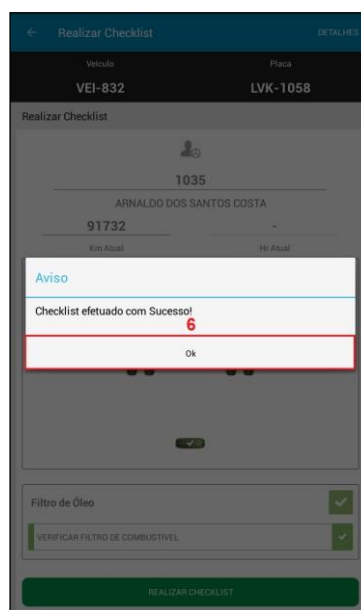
← Realizar Checklist DETALHES

Veículo
VEI-832

Placa
LVK-1058

Realizar Checklist

1035
ARNALDO DOS SANTOS COSTA

91732
Km Atual

-
Hr Atual

Aviso

Checklist efetuado com Sucesso!

6

Ok

Filtro de Óleo

VERIFICAR FILTRO DE COMBUSTIVEL

REALIZAR CHECKLIST